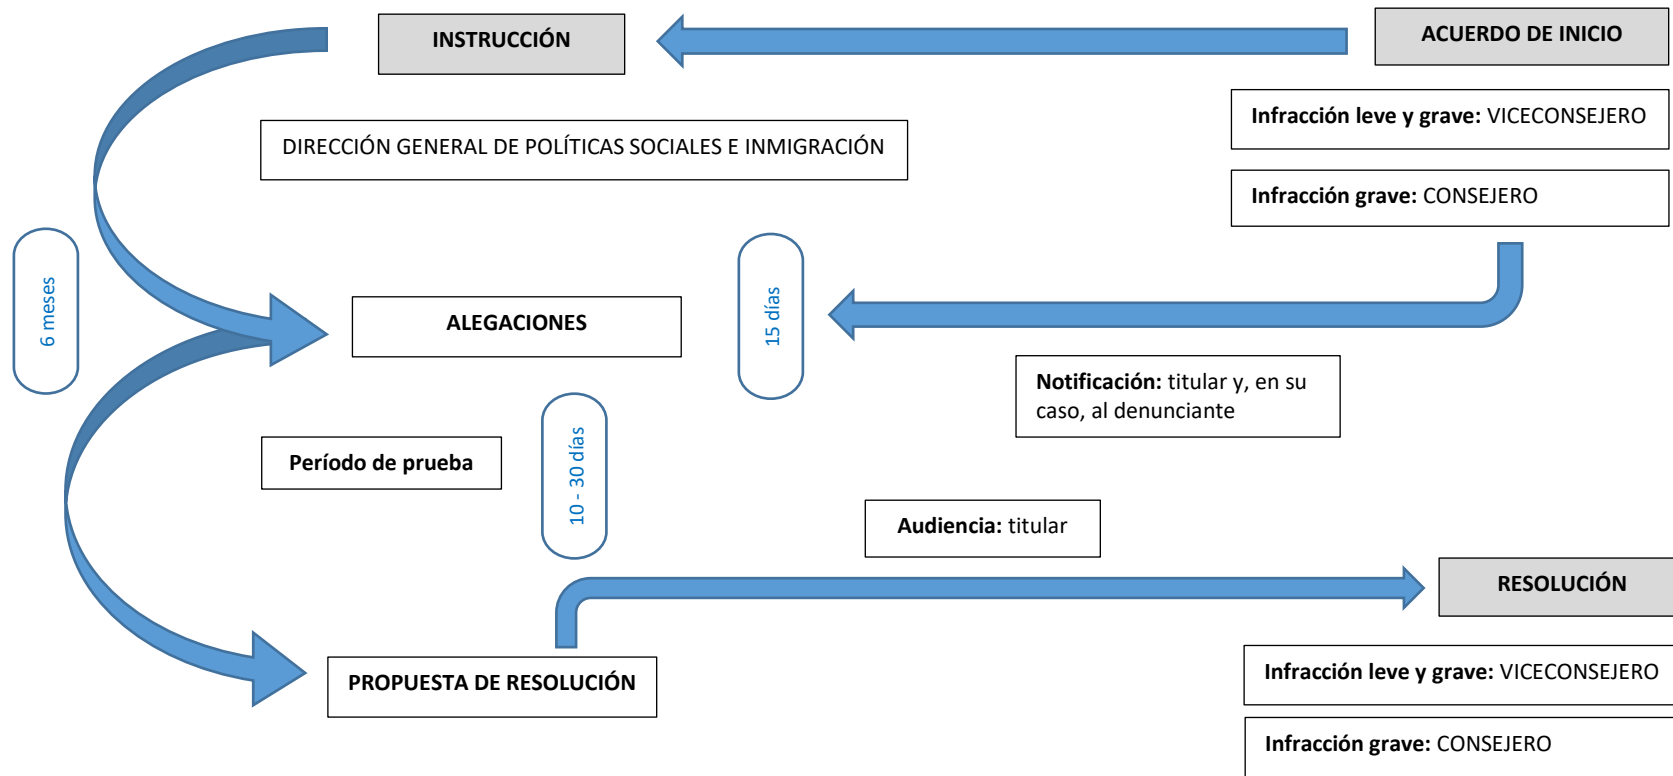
INSTRUCCIÓN

ACUERDO DE INICIO

Infracción leve y grave: VICECONSEJERO

DIRECCIÓN GENERAL DE POLÍTICAS SOCIALES E INMIGRACIÓN

Infracción grave: CONSEJERO

6 meses

15 días

ALEGACIONES

Notificación: titular y, en su caso, al denunciante

Período de prueba

10 - 30 días

Audiencia: titular

RESOLUCIÓN

PROPUESTA DE RESOLUCIÓN

Infracción leve y grave: VICECONSEJERO

Infracción grave: CONSEJERO